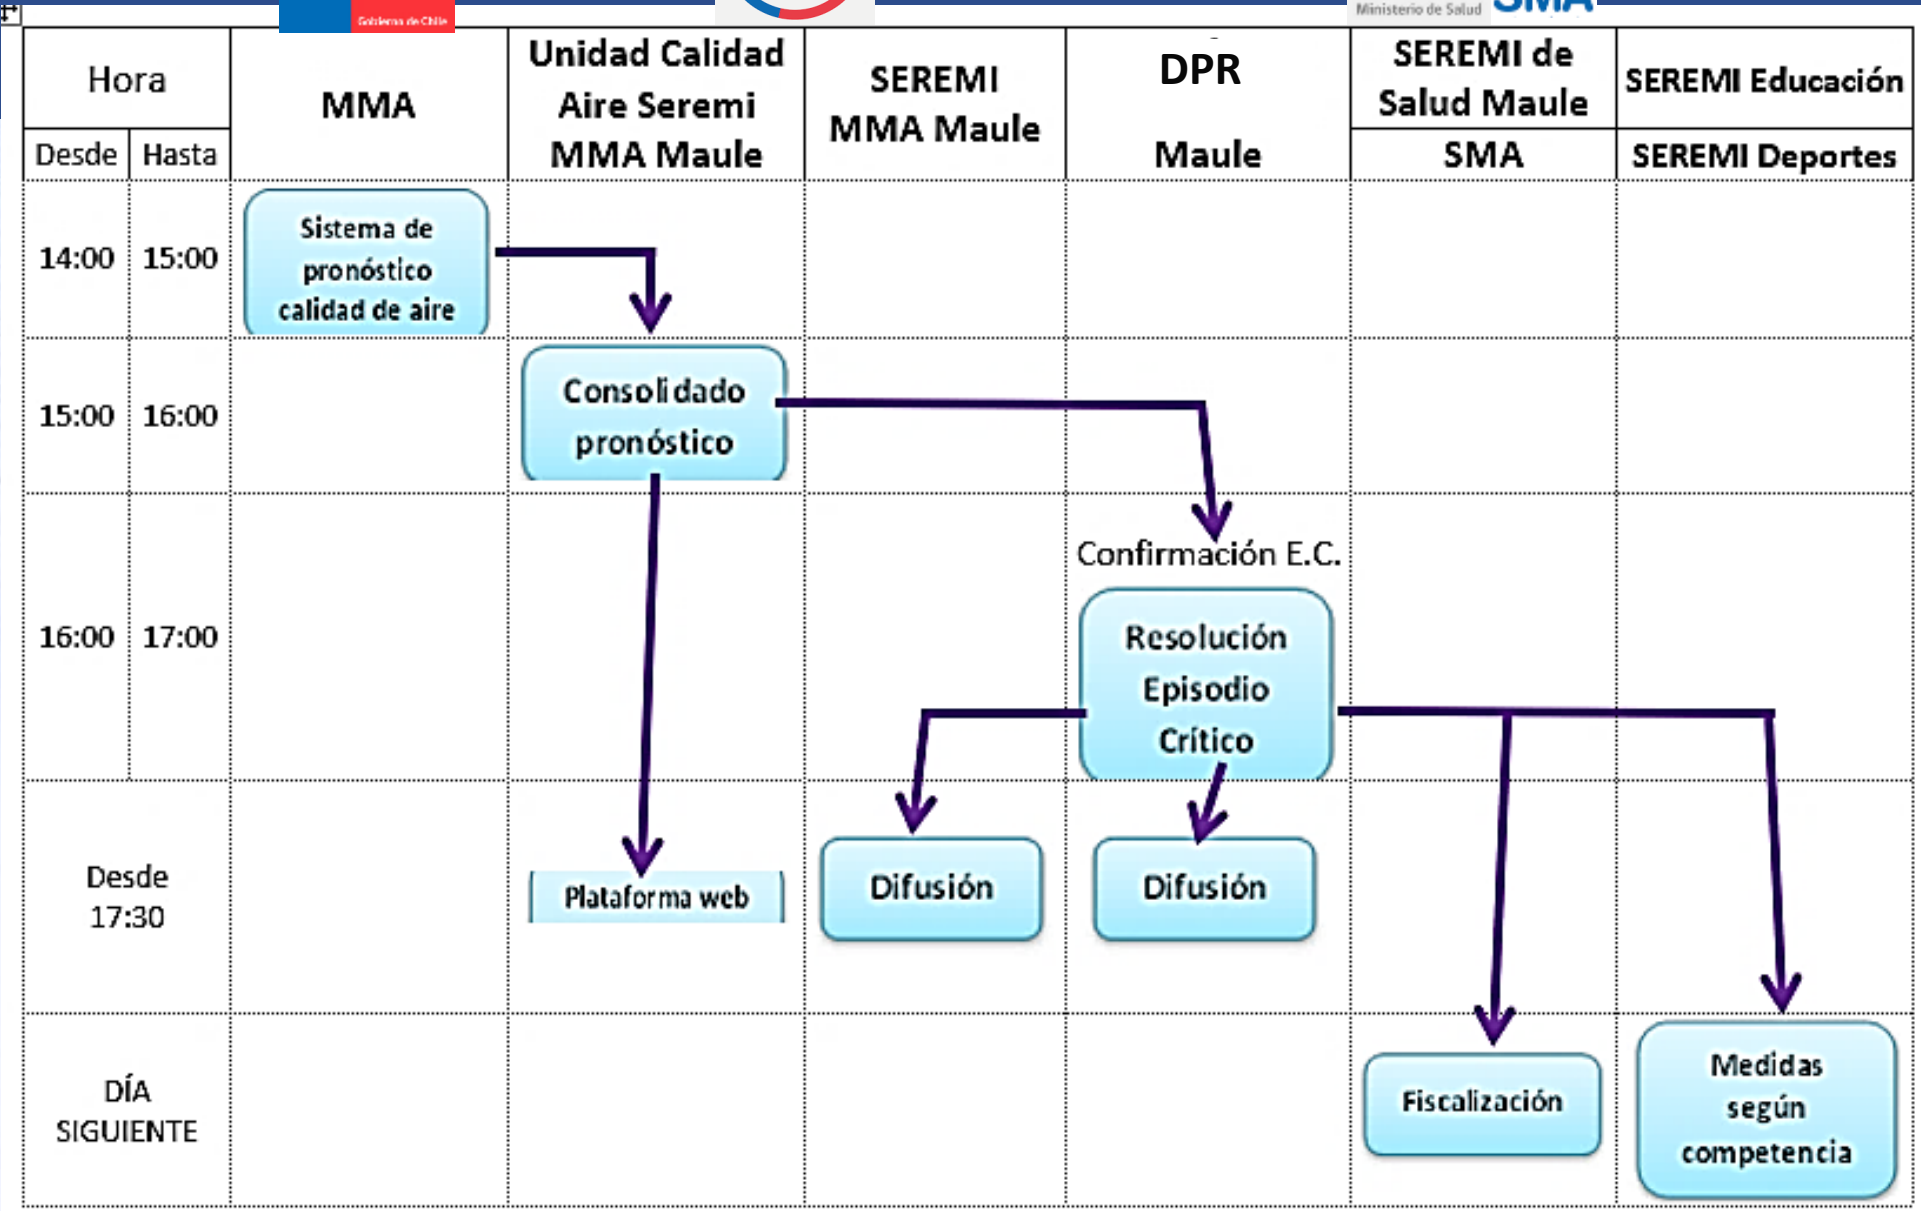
Gobierno de Chile

Ministerio de Salud

| Hora | | MMA | Unidad Calidad Aire Seremi MMA Maule | SEREMI MMA Maule | DPR Maule | SEREMI de Salud Maule / SMA | SEREMI Educación / SEREMI Deportes |
|---|---|---|---|---|---|---|---|
| Desde | Hasta | | | | | | |
| 14:00 | 15:00 | Sistema de pronóstico calidad de aire | | | | | |
| 15:00 | 16:00 | | Consolidado pronóstico | | | | |
| 16:00 | 17:00 | | | | Confirmación E.C. Resolución Episodio Crítico | | |
| Desde 17:30 | | | Plataforma web | Difusión | Difusión | | |
| DÍA SIGUIENTE | | | | | | Fiscalización | Medidas según competencia |